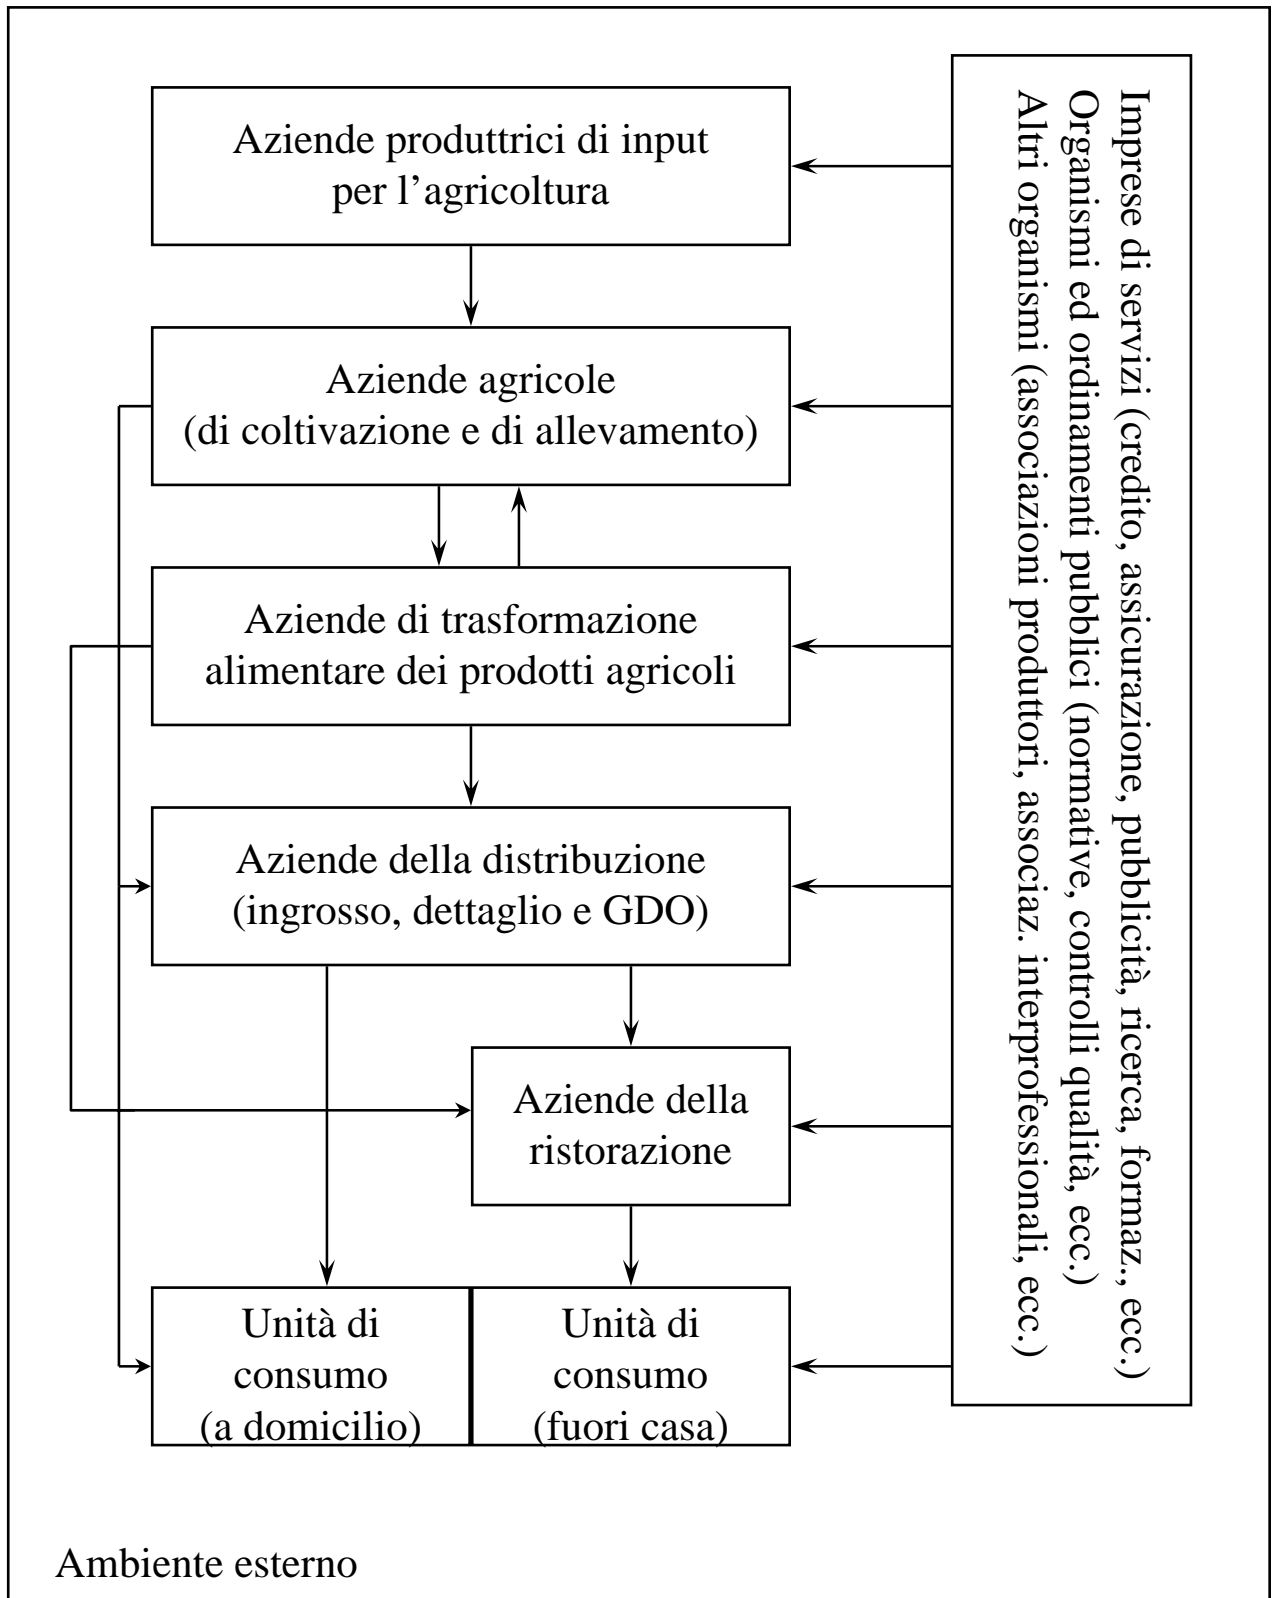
Aziende produttrici di input per l’agricoltura

Aziende agricole (di coltivazione e di allevamento)

Aziende di trasformazione alimentare dei prodotti agricoli

Aziende della distribuzione (ingrosso, dettaglio e GDO)

Aziende della ristorazione

Unità di consumo (a domicilio)

Unità di consumo (fuori casa)

Imprese di servizi (credito, assicurazione, pubblicità, ricerca, formaz., ecc.)
Organismi ed ordinamenti pubblici (normative, controlli qualità, ecc.)
Altri organismi (associazioni produttori, associaz. interprofessionali, ecc.)

Ambiente esterno